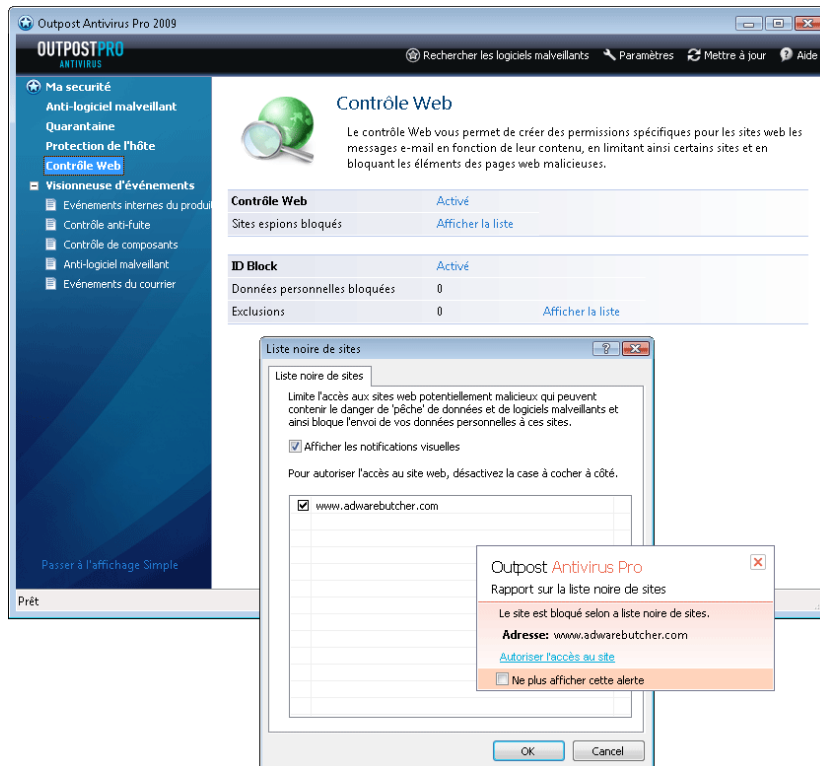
Outpost Antivirus Pro 2009

OUTPOSTPRO ANTIVIRUS

Rechercher les logiciels malveillants Paramètres Mettre à jour Aide

Ma sécurité
Anti-logiciel malveillant
Quarantaine
Protection de l'hôte
Contrôle Web
Visionneuse d'événements
Evénements internes du produi
Contrôle anti-fuite
Contrôle de composants
Anti-logiciel malveillant
Evénements du courrier

Passer à l'affichage Simple

Prêt

Contrôle Web

Le contrôle Web vous permet de créer des permissions spécifiques pour les sites web les messages e-mail en fonction de leur contenu, en limitant ainsi certains sites et en bloquant les éléments des pages web malicieuses.

| Contrôle Web | Activé | |
|---|---|---|
| Sites espions bloqués | Afficher la liste | |

| ID Block | Activé | |
|---|---|---|
| Données personnelles bloquées | 0 | |
| Exclusions | 0 | Afficher la liste |

Liste noire de sites

Liste noire de sites

Limite l'accès aux sites web potentiellement malicieux qui peuvent contenir le danger de 'pêche' de données et de logiciels malveillants et ainsi bloque l'envoi de vos données personnelles à ces sites.

Afficher les notifications visuelles

Pour autoriser l'accès au site web, désactivez la case à cocher à côté.

www.adwarebutcher.com

OK Cancel

Outpost Antivirus Pro

Rapport sur la liste noire de sites

Le site est bloqué selon a liste noire de sites.

Adresse: www.adwarebutcher.com

Autoriser l'accès au site

Ne plus afficher cette alerte